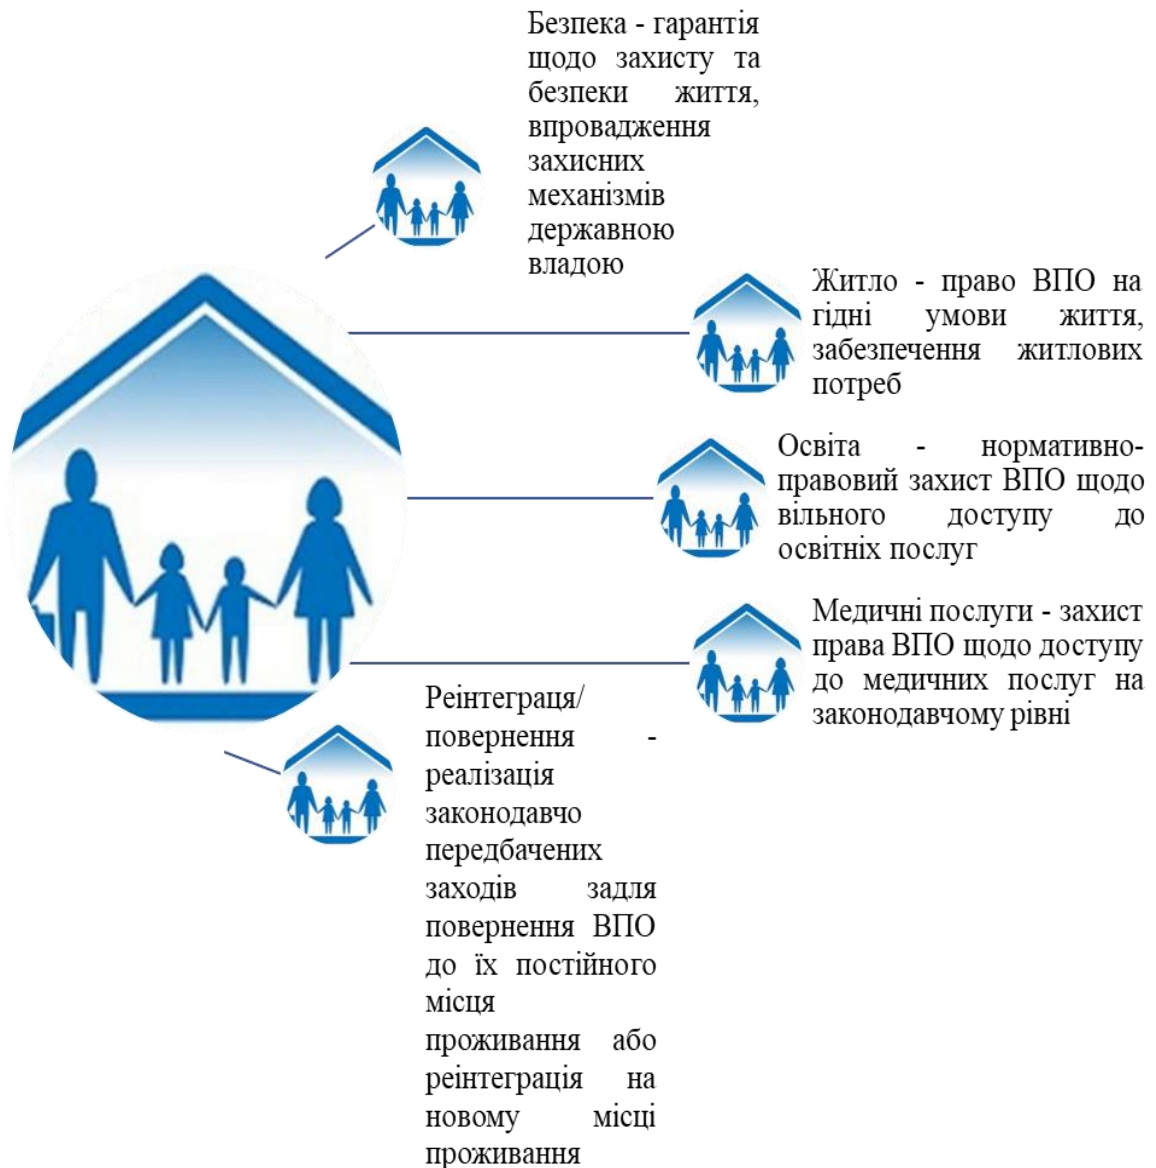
Безпека - гарантія щодо захисту та безпеки життя, впровадження захисних механізмів державною владою

Житло - право ВПО на гідні умови життя, забезпечення житлових потреб

Освіта - нормативно-правовий захист ВПО щодо вільного доступу до освітніх послуг

Медичні послуги - захист права ВПО щодо доступу до медичних послуг на законодавчому рівні

Реінтеграція/ повернення - реалізація законодавчо передбачених заходів задля повернення ВПО до їх постійного місця проживання або реінтеграція на новому місці проживання